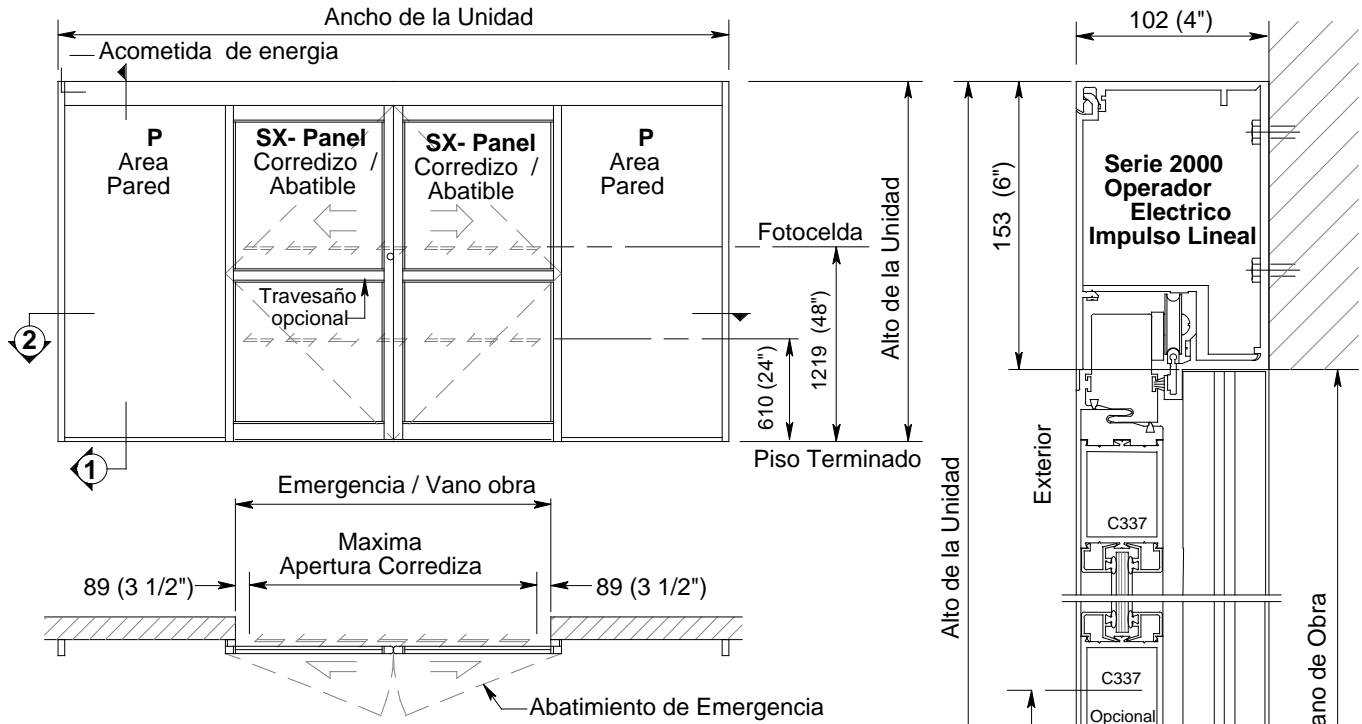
Ancho de la Unidad

Acometida de energia

P
Area
Pared

SX- Panel
Corredizo /
Abatible

SX- Panel
Corredizo /
Abatible

P
Area
Pared

Fotocelda

Travesaño
opcional

2

1219 (48")

610 (24")

Alto de la Unidad

Piso Terminado

1

Emergencia / Vano obra

Maxima
Apertura Corrediza

89 (3 1/2")

89 (3 1/2")

Abatimiento de Emergencia

102 (4")

153 (6")

Serie 2000
Operador
Electrico
Impulso Lineal

Exterior

Alto de la Unidad

C337

C337

Opcional

ano de Obra